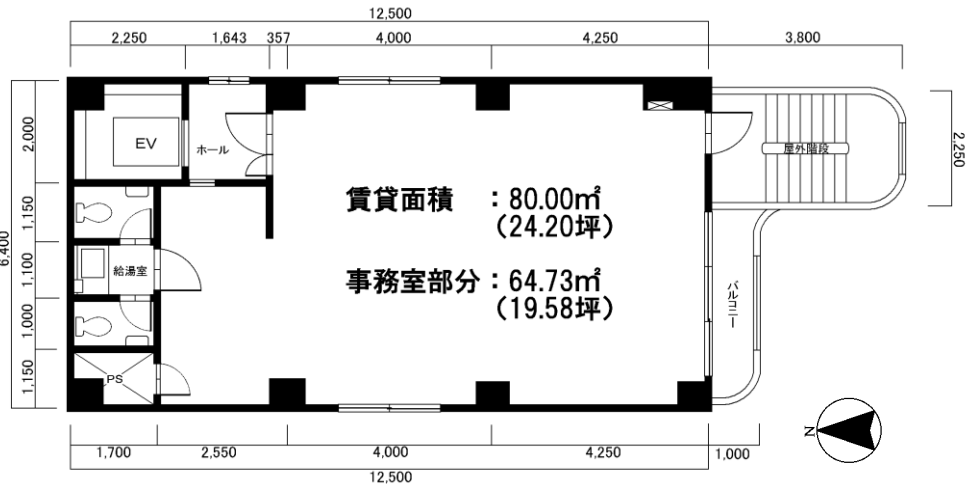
12,500

2,250 1,643 357 4,000 4,250 3,800

6,400

2,000

1,150

1,100

1,000

1,150

EV

ホール

給湯室

PS

屋外階段

2,250

バルコニー

賃貸面積　：80.00㎡
（24.20坪）

事務室部分：64.73㎡
（19.58坪）

N

1,700 2,550 4,000 4,250 1,000

12,500